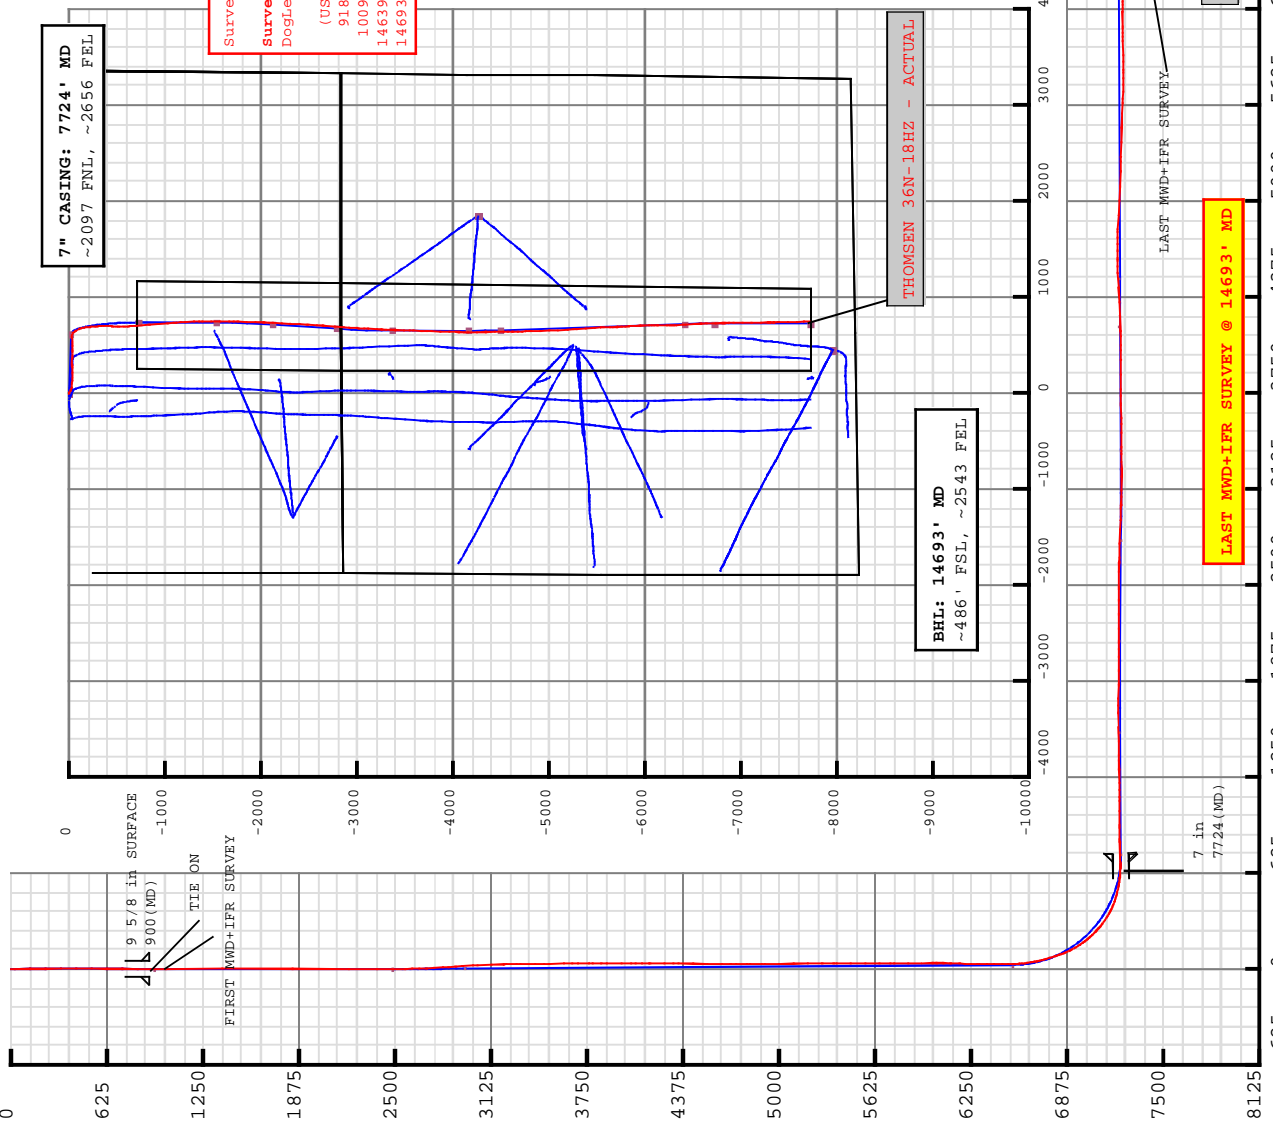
7" CASING: 7724' MD
~2097 FNL, ~2656 FEL

Surve
Surve
DogLe
(US
918
1009
14639
14693

THOMSEN 36N-18HZ - ACTUAL

BHL: 14693' MD
~486' FSL, ~2543 FEL

LAST MWD+IFR SURVEY

LAST MWD+IFR SURVEY @ 14693' MD

4000
3000
2000
1000
0
-1000
-2000
-3000
-4000

0
-1000
-2000
-3000
-4000
-5000
-6000
-7000
-8000
-9000
-10000

SURFACE
9 5/8 in
900(MD)
TIE ON
FIRST MWD+IFR SURVEY

7 in
7724(MD)

0
625
1250
1875
2500
3125
3750
4375
5000
5625
6250
6875
7500
8125